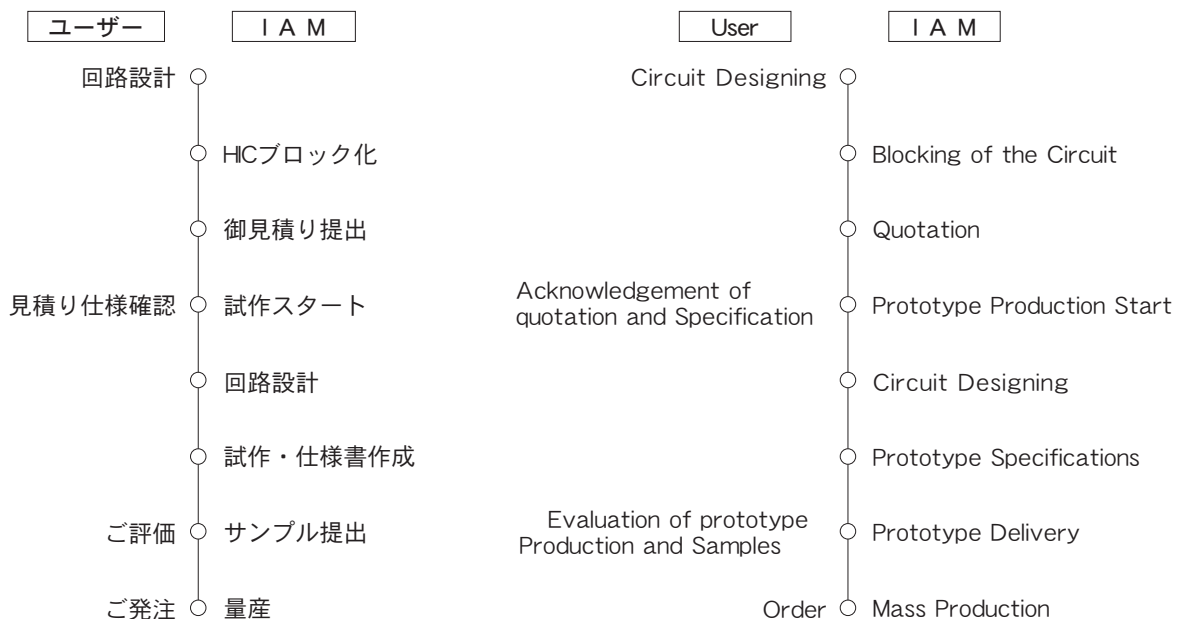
ユーザー
I A M

回路設計
HICブロック化
御見積り提出
見積り仕様確認
試作スタート
回路設計
試作・仕様書作成
ご評価
サンプル提出
ご発注
量産

User
I A M

Circuit Designing
Blocking of the Circuit
Quotation
Acknowledgement of quotation and Specification
Prototype Production Start
Circuit Designing
Prototype Specifications
Evaluation of prototype Production and Samples
Prototype Delivery
Order
Mass Production